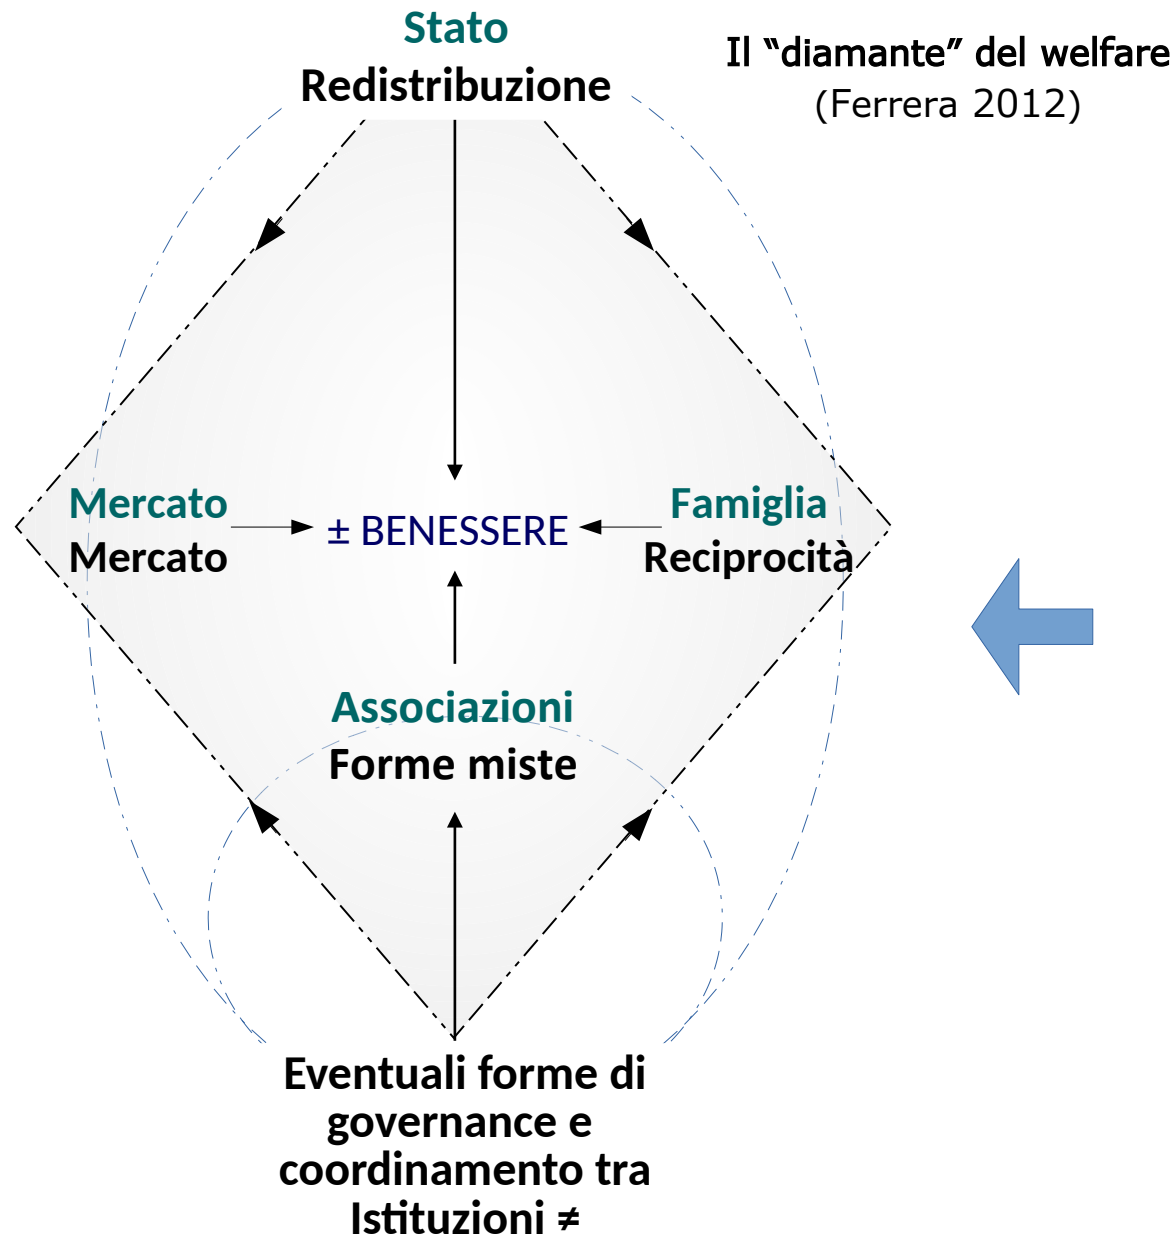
Stato
Redistribuzione

Il “diamante” del welfare
(Ferrera 2012)

Mercato
Mercato

± BENESSERE

Famiglia
Reciprocità

Associazioni
Forme miste

Eventuali forme di governance e coordinamento tra Istituzioni ≠